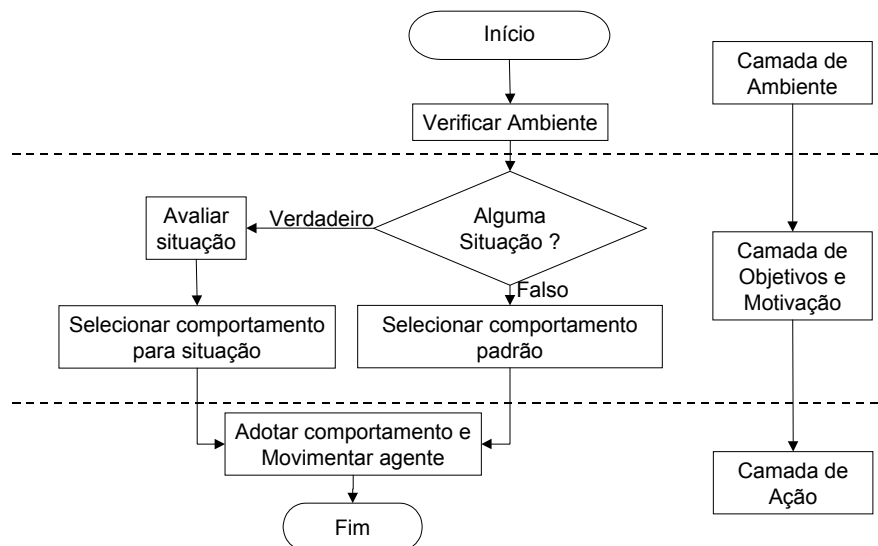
Início

Verificar Ambiente

Alguma Situação ?

Verdadeiro

Avaliar situação

Falso

Selecionar comportamento para situação

Selecionar comportamento padrão

Adotar comportamento e Movimentar agente

Fim

Camada de Ambiente

Camada de Objetivos e Motivação

Camada de Ação